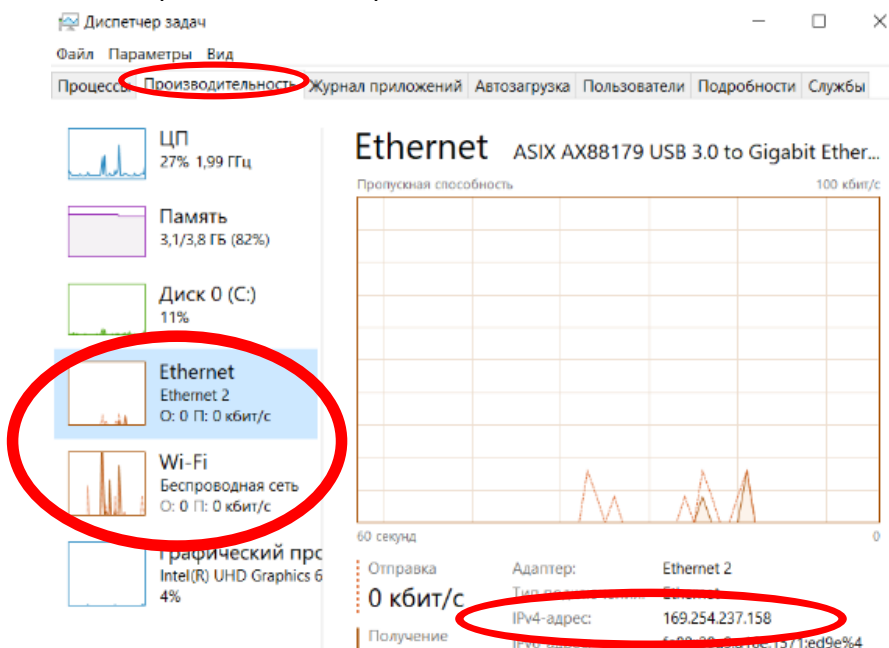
Диспетчер задач

Файл Параметры Вид

Процессы | Производительность | Журнал приложений | Автозагрузка | Пользователи | Подробности | Службы

ЦП
27% 1,99 ГГц

Память
3,1/3,8 ГБ (82%)

Диск 0 (C:)
11%

Ethernet
Ethernet 2
О: 0 П: 0 кбит/с

Wi-Fi
Беспроводная сеть
О: 0 П: 0 кбит/с

Графический про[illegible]
Intel(R) UHD Graphics 6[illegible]
4%

Ethernet ASIX AX88179 USB 3.0 to Gigabit Ether...

Пропускная способность 100 кбит/с

60 секунд 0

Отправка
0 кбит/с

Получение

Адаптер: Ethernet 2
Тип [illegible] Ethernet
IPv4-адрес: 169.254.237.158
IPv6-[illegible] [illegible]:ed9e%4